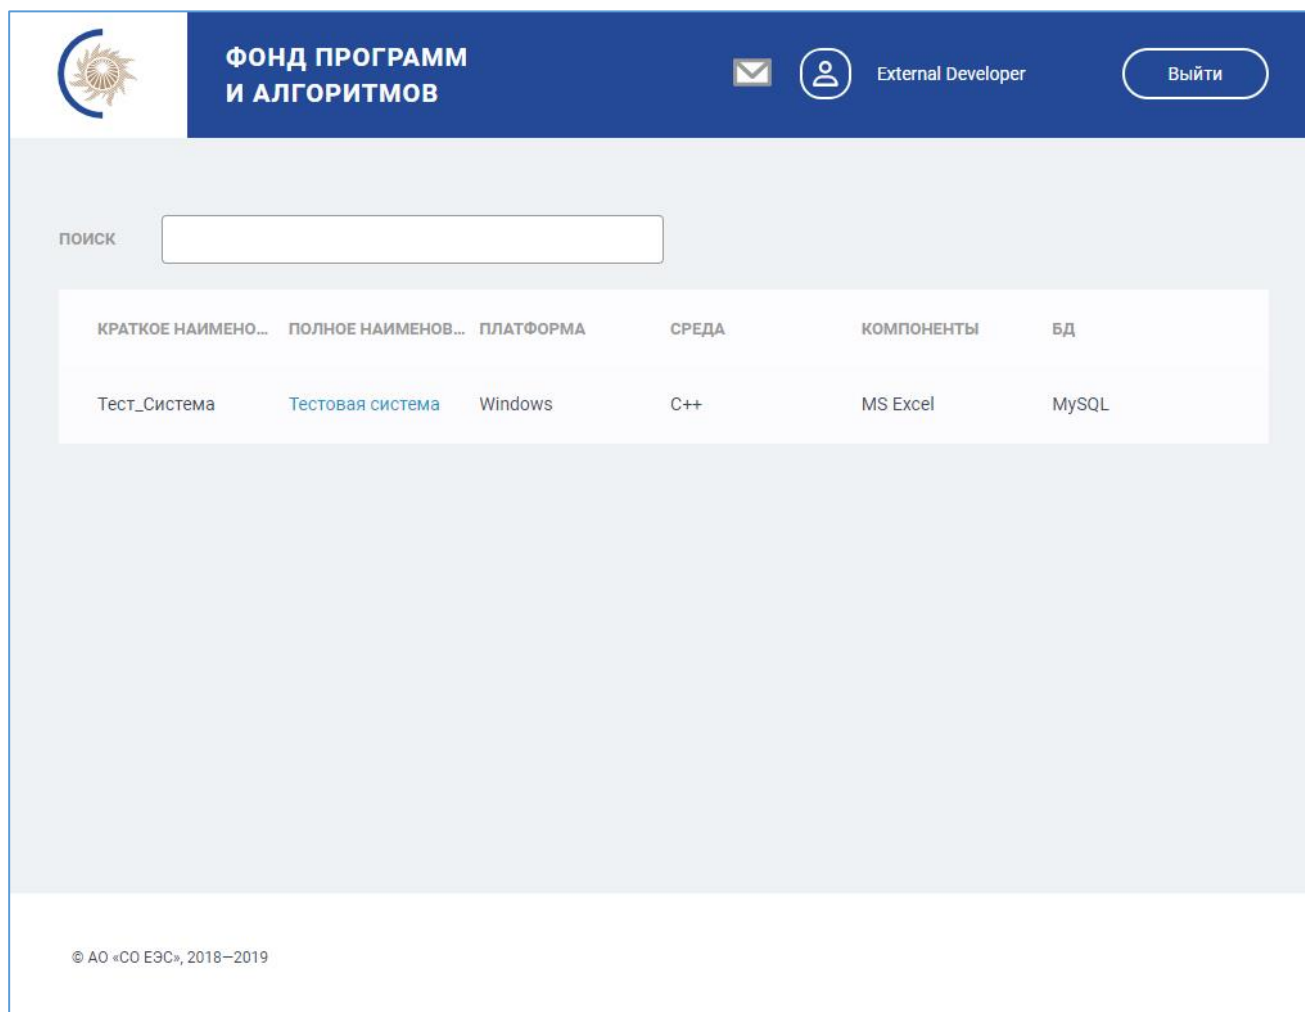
ФОНД ПРОГРАММ
И АЛГОРИТМОВ

External Developer

Выйти

ПОИСК

| КРАТКОЕ НАИМЕНО... | ПОЛНОЕ НАИМЕНОВ... | ПЛАТФОРМА | СРЕДА | КОМПОНЕНТЫ | БД |
|---|---|---|---|---|---|
| Тест_Система | Тестовая система | Windows | C++ | MS Excel | MySQL |

© АО «СО ЕЭС», 2018–2019